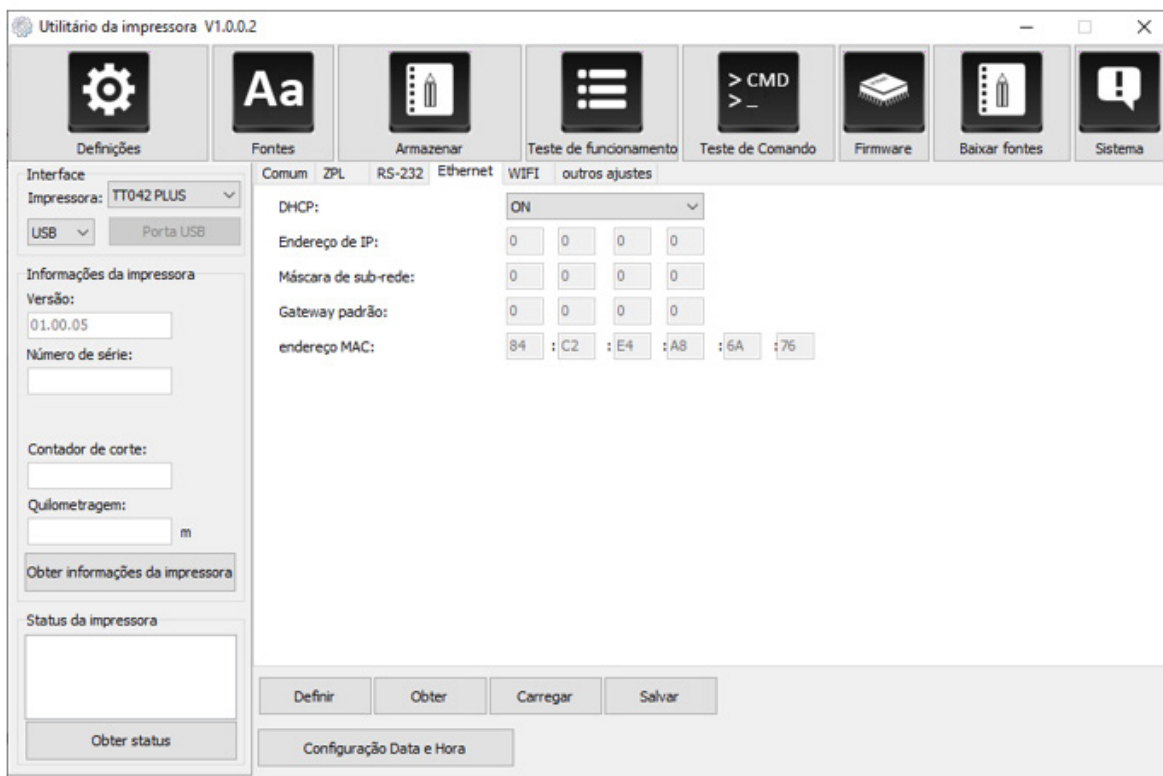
Utilitário da impressora V1.0.0.2

Aa

> CMD
> _

Definições
Fontes
Armazenar
Teste de funcionamento
Teste de Comando
Firmware
Baixar fontes
Sistema

Interface
Impressora: TT042 PLUS
USB
Porta USB

Informações da impressora
Versão:
01.00.05
Número de série:

Contador de corte:

Quilometragem:
m
Obter informações da impressora

Status da impressora

Obter status

Comum ZPL RS-232 Ethernet WIFI outros ajustes

DHCP: ON
Endereço de IP: 0 0 0 0
Máscara de sub-rede: 0 0 0 0
Gateway padrão: 0 0 0 0
endereço MAC: 84 : C2 : E4 : A8 : 6A : 76

Definir
Obter
Carregar
Salvar
Configuração Data e Hora